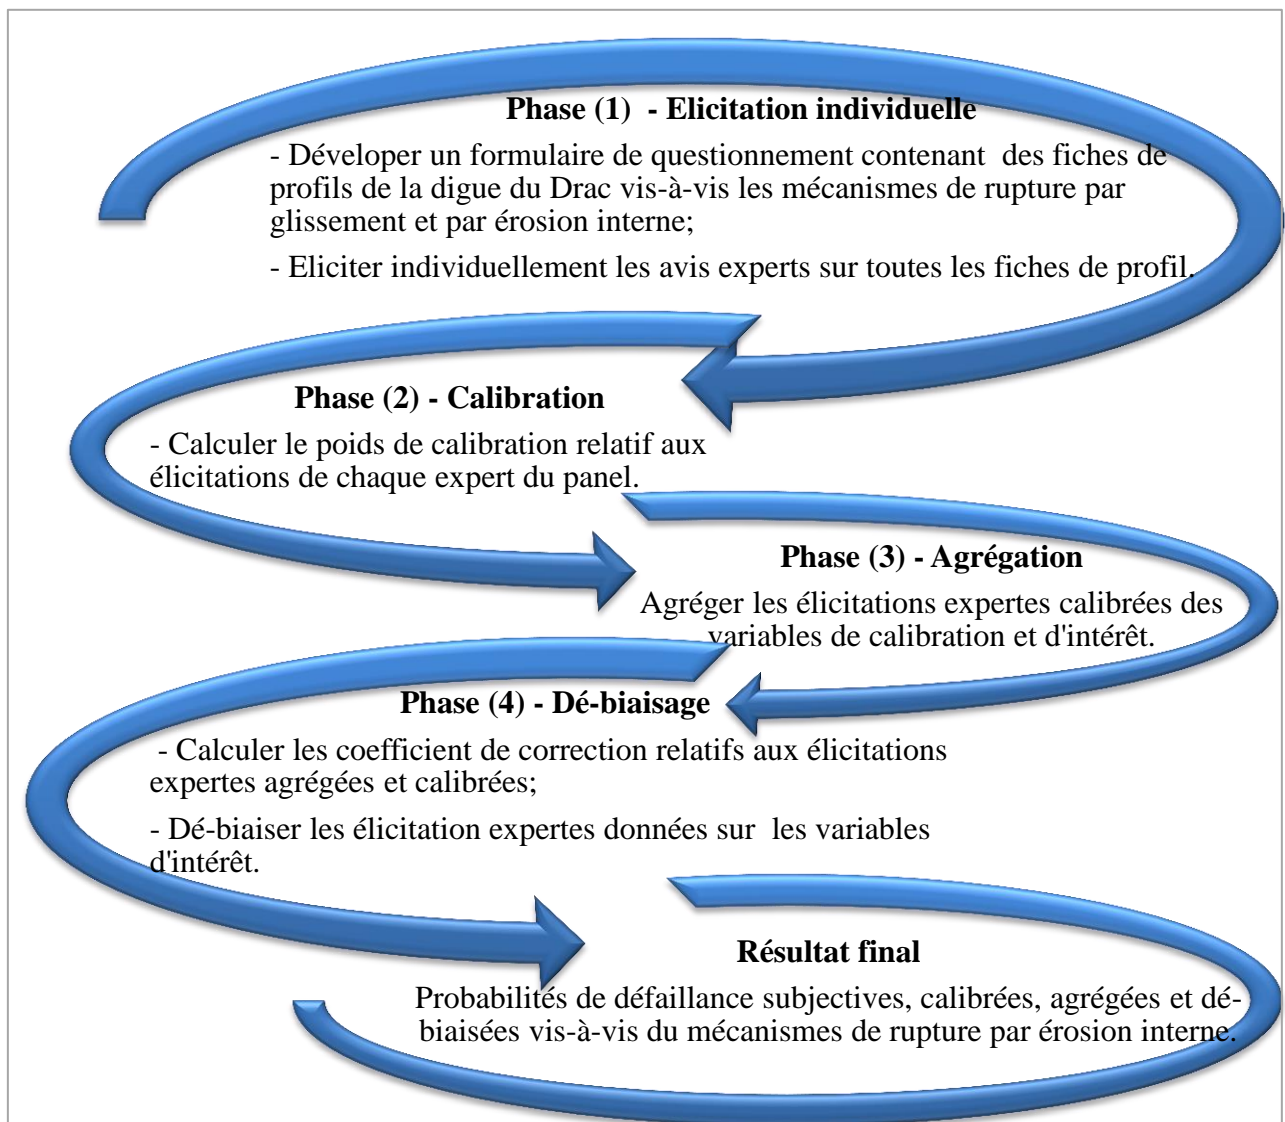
**Phase (1) - Elicitation individuelle**

- Développer un formulaire de questionnement contenant des fiches de profils de la digue du Drac vis-à-vis les mécanismes de rupture par glissement et par érosion interne;

- Eliciter individuellement les avis experts sur toutes les fiches de profil.

**Phase (2) - Calibration**

- Calculer le poids de calibration relatif aux élicitations de chaque expert du panel.

**Phase (3) - Agrégation**

Agréger les élicitations expertes calibrées des variables de calibration et d'intérêt.

**Phase (4) - Dé-biaisage**

- Calculer les coefficient de correction relatifs aux élicitations expertes agrégées et calibrées;

- Dé-biaiser les élicitation expertes données sur les variables d'intérêt.

**Résultat final**

Probabilités de défaillance subjectives, calibrées, agrégées et dé-biaisées vis-à-vis du mécanismes de rupture par érosion interne.